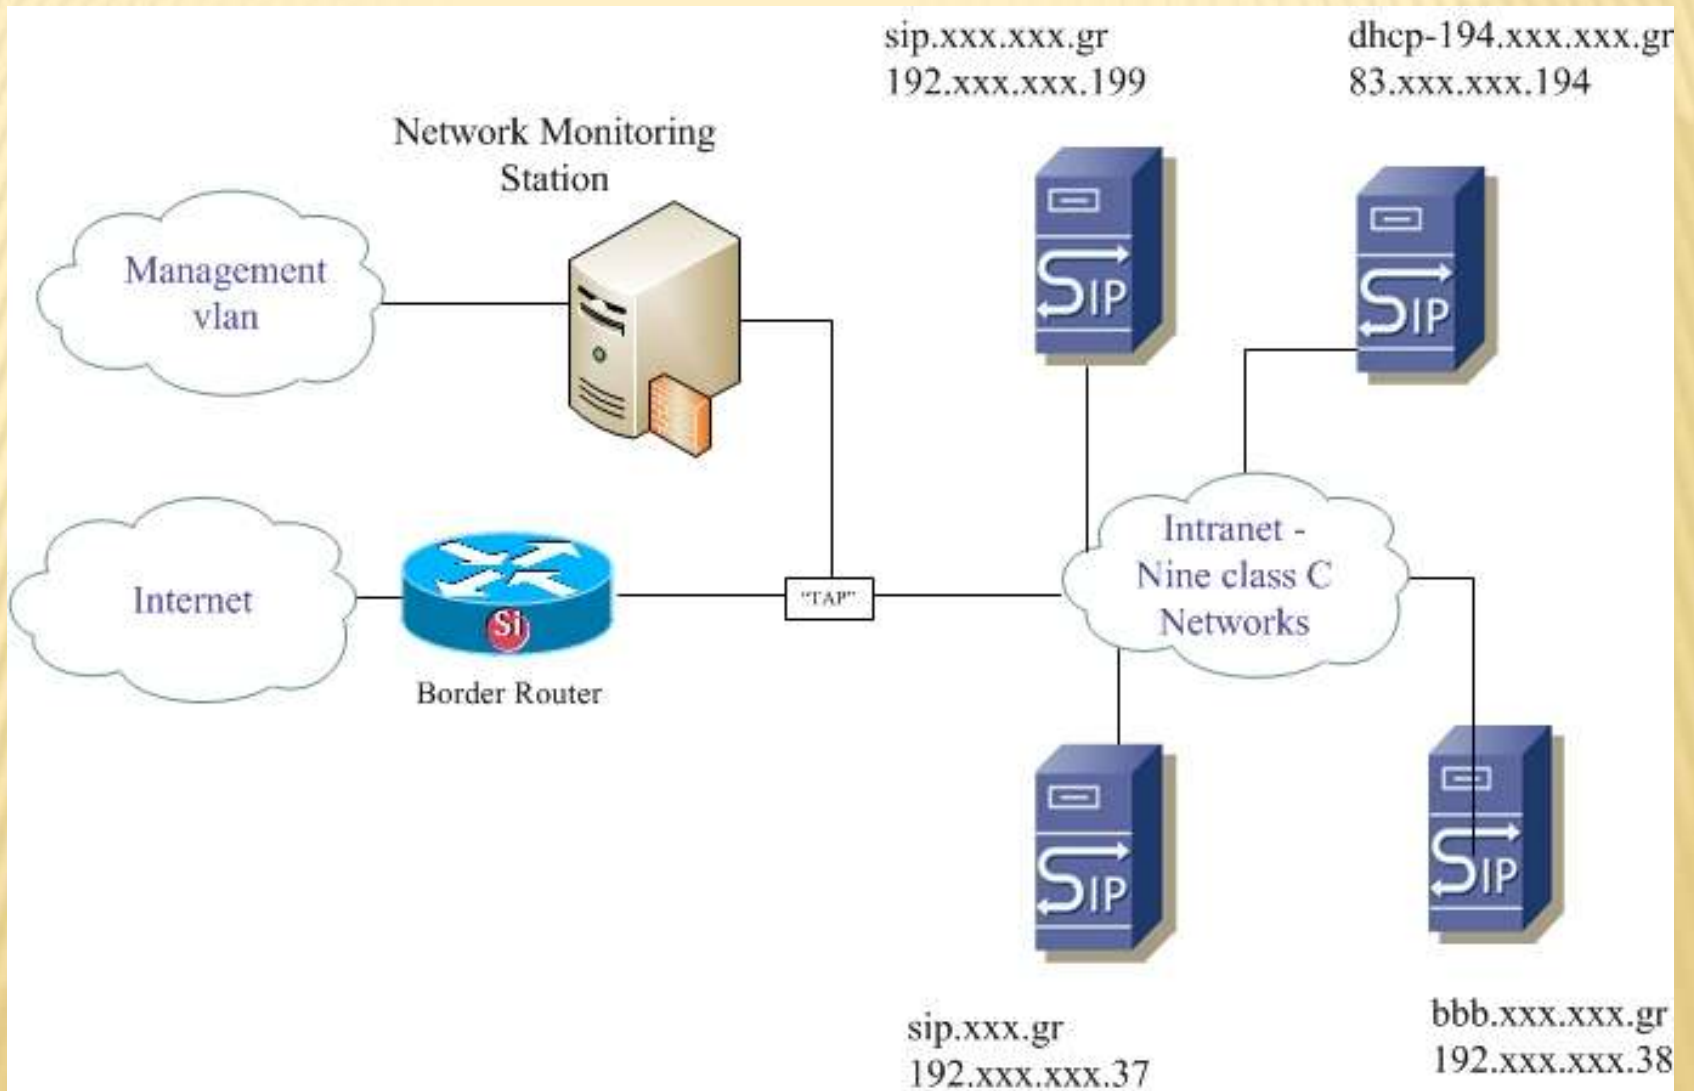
sip.xxx.xxx.gr
192.xxx.xxx.199

dhcp-194.xxx.xxx.gr
83.xxx.xxx.194

Network Monitoring Station

Management vlan

SIP

SIP

Internet

Si

Border Router

"TAP"

Intranet - Nine class C Networks

SIP

SIP

sip.xxx.gr
192.xxx.xxx.37

bbb.xxx.xxx.gr
192.xxx.xxx.38